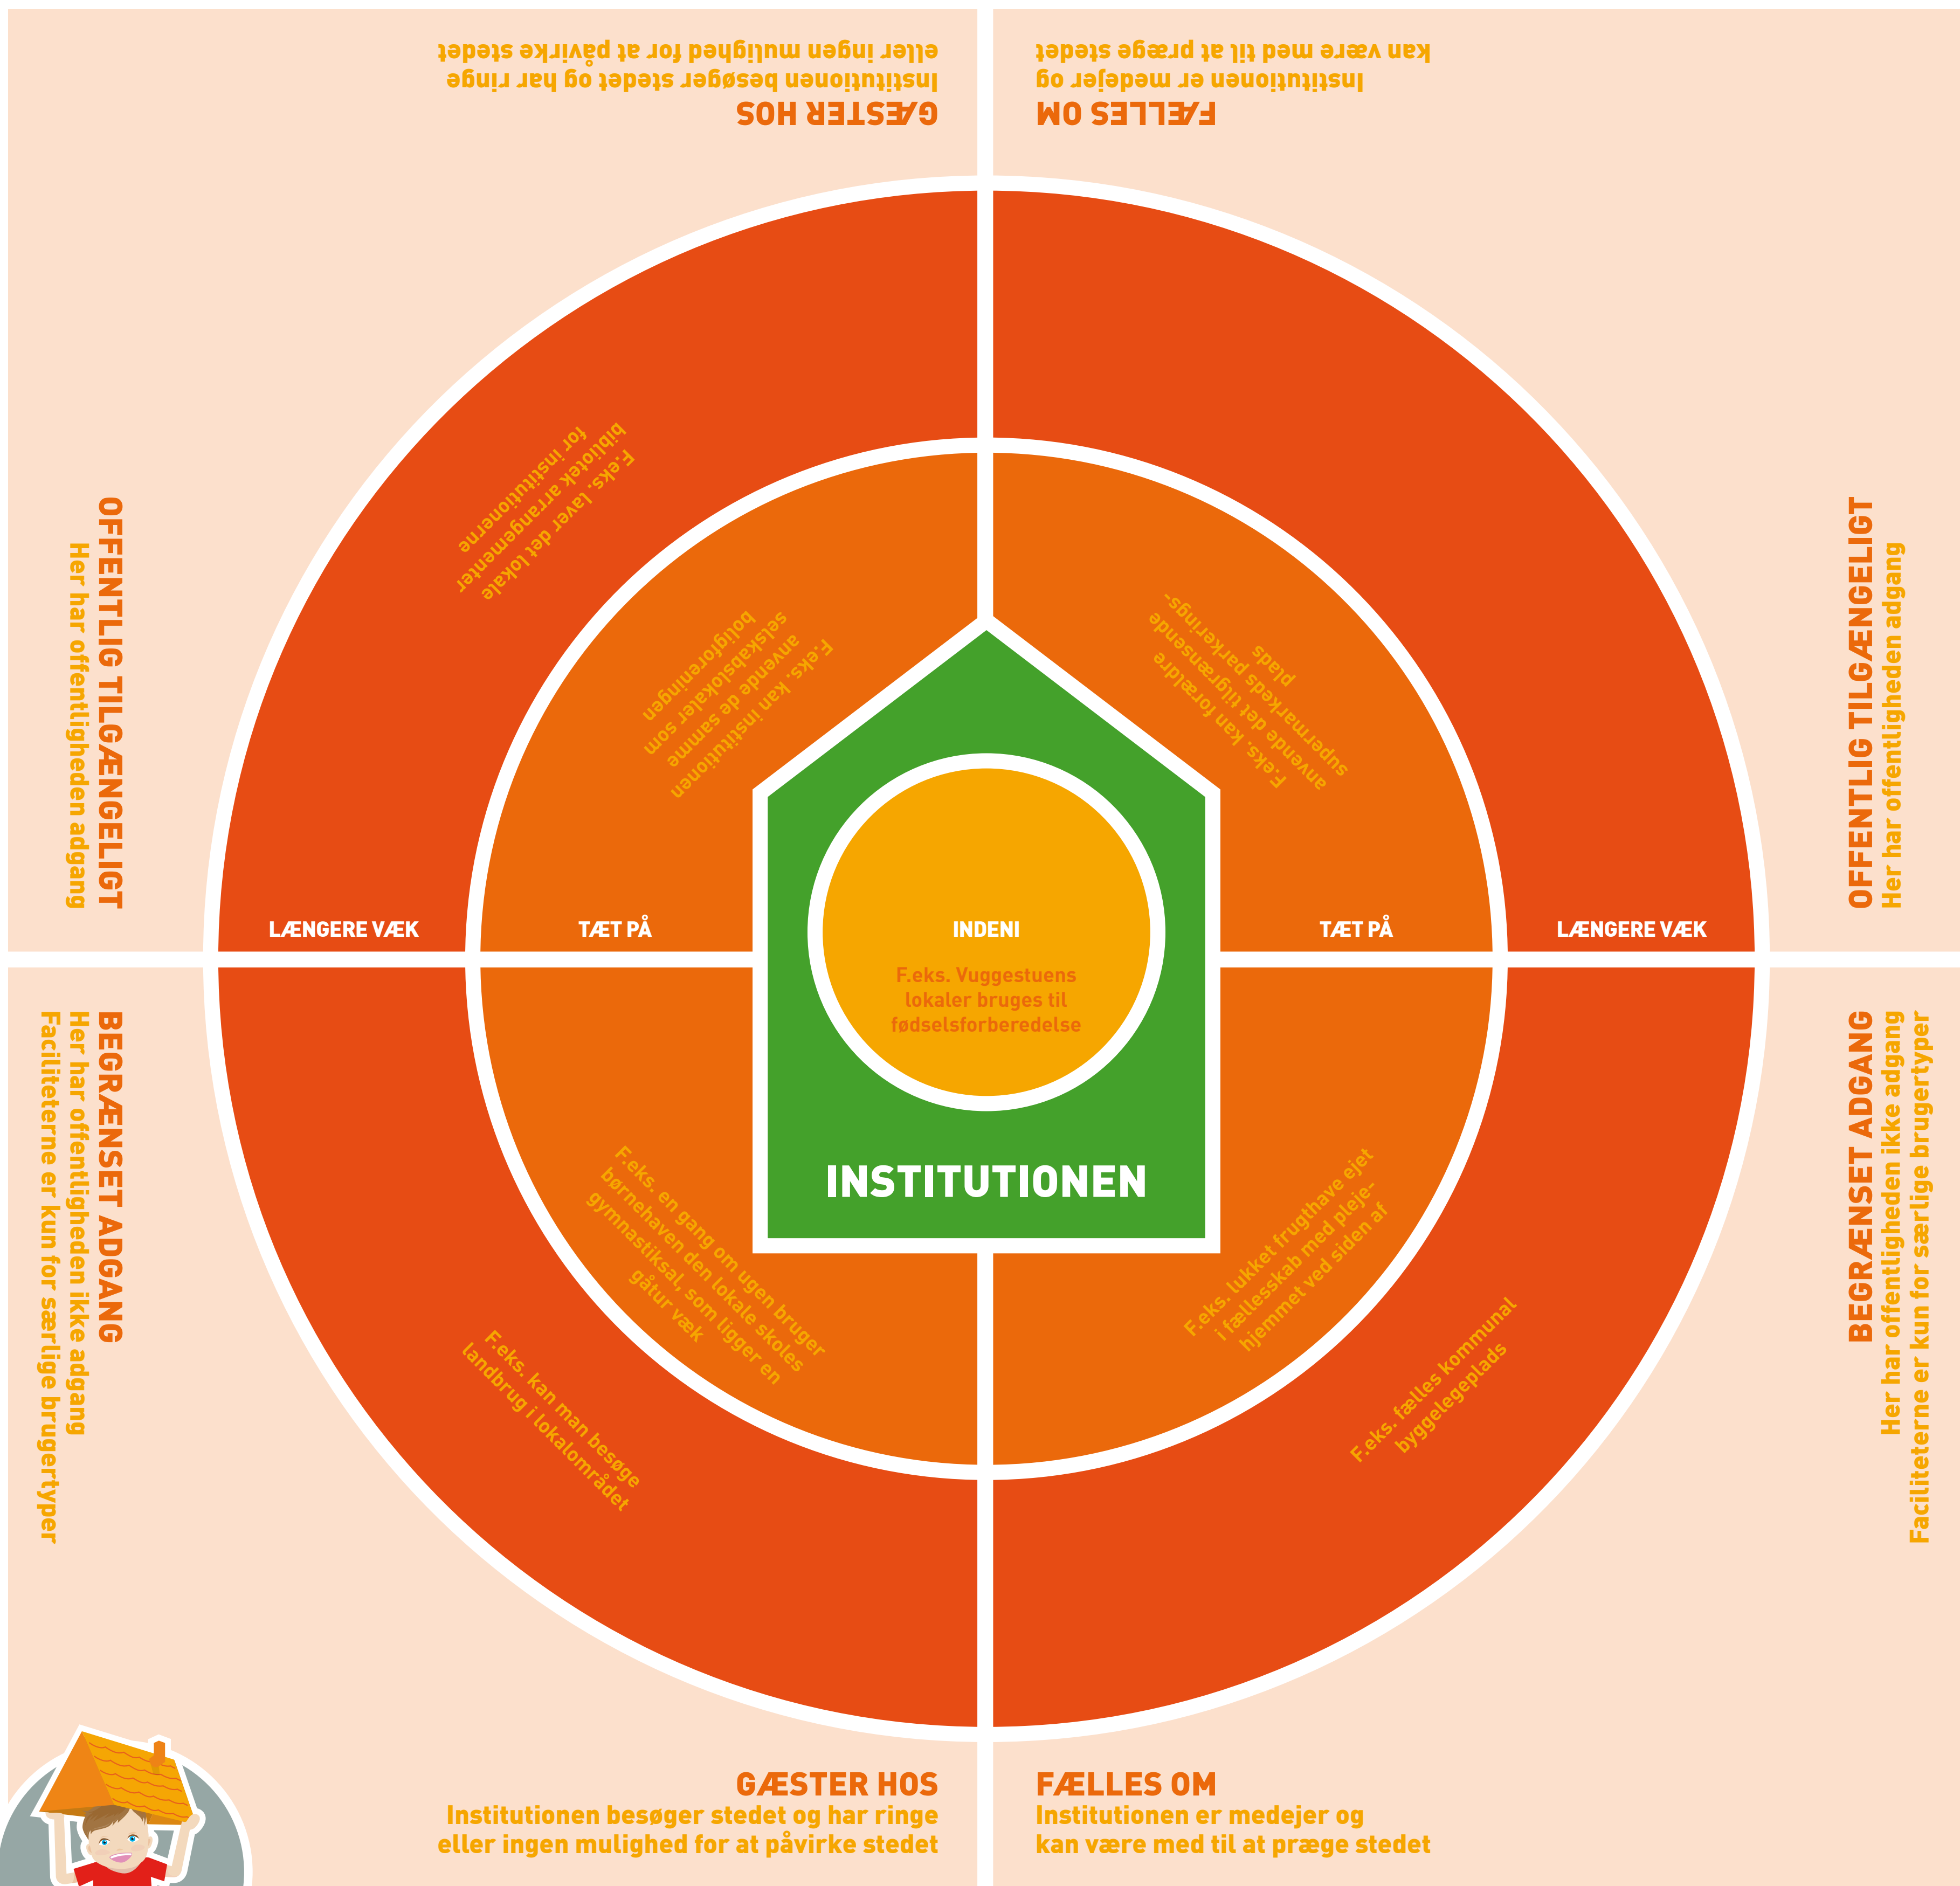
GÆSTER HOS
Institutionen besøger stedet og har ringe eller ingen mulighed for at påvirke stedet

FÆLLES OM
Institutionen er medejer og kan være med til at præge stedet

OFFENTLIG TILGÆNGELIGT
Her har offentligheden adgang

OFFENTLIG TILGÆNGELIGT
Her har offentligheden adgang

F.eks. laver det lokale bibliotek arrangementer for institutionerne

F.eks. kan institutionen anvende de samme selskabslokaler som boligforeningen

F.eks. kan forældre anvende det tilgrænsende supermarkeds parkeringsplads

LÆNGERE VÆK

TÆT PÅ

INDENI

TÆT PÅ

LÆNGERE VÆK

F.eks. Vuggestuens lokaler bruges til fødselsforberedelse

INSTITUTIONEN

BEGRÆNSET ADGANG
Her har offentligheden ikke adgang
Faciliteterne er kun for særlige brugertyper

BEGRÆNSET ADGANG
Her har offentligheden ikke adgang
Faciliteterne er kun for særlige brugertyper

F.eks. en gang om ugen bruger børnehaven den lokale skoles gymnastiksal, som ligger en gåtur væk

F.eks. kan man besøge landbrug i lokalområdet

F.eks. lukket frugthave ejet i fællesskab med plejehjemmet ved siden af

F.eks. fælles kommunal byggelegeplads

GÆSTER HOS
Institutionen besøger stedet og har ringe eller ingen mulighed for at påvirke stedet

FÆLLES OM
Institutionen er medejer og kan være med til at præge stedet